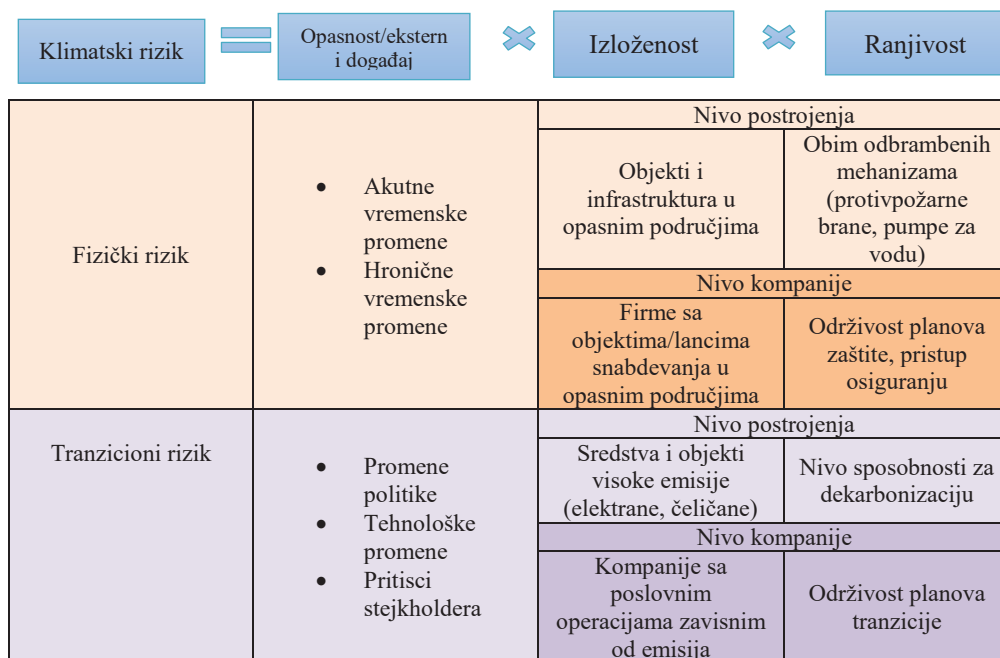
Klimatski rizik = Opasnost/ekstern i događaj × Izloženost × Ranjivost

<table>
<tr><td rowspan="4">Fizički rizik</td><td rowspan="4">• Akutne vremenske promene<br>• Hronične vremenske promene</td><td colspan="2">Nivo postrojenja</td></tr>
<tr><td>Objekti i infrastruktura u opasnim područjima</td><td>Obim odbrambenih mehanizama (protivpožarne brane, pumpe za vodu)</td></tr>
<tr><td colspan="2">Nivo kompanije</td></tr>
<tr><td>Firme sa objektima/lancima snabdevanja u opasnim područjima</td><td>Održivost planova zaštite, pristup osiguranju</td></tr>
<tr><td rowspan="4">Tranzicioni rizik</td><td rowspan="4">• Promene politike<br>• Tehnološke promene<br>• Pritisci stejkholdera</td><td colspan="2">Nivo postrojenja</td></tr>
<tr><td>Sredstva i objekti visoke emisije (elektrane, čeličane)</td><td>Nivo sposobnosti za dekarbonizaciju</td></tr>
<tr><td colspan="2">Nivo kompanije</td></tr>
<tr><td>Kompanije sa poslovnim operacijama zavisnim od emisija</td><td>Održivost planova tranzicije</td></tr>
</table>